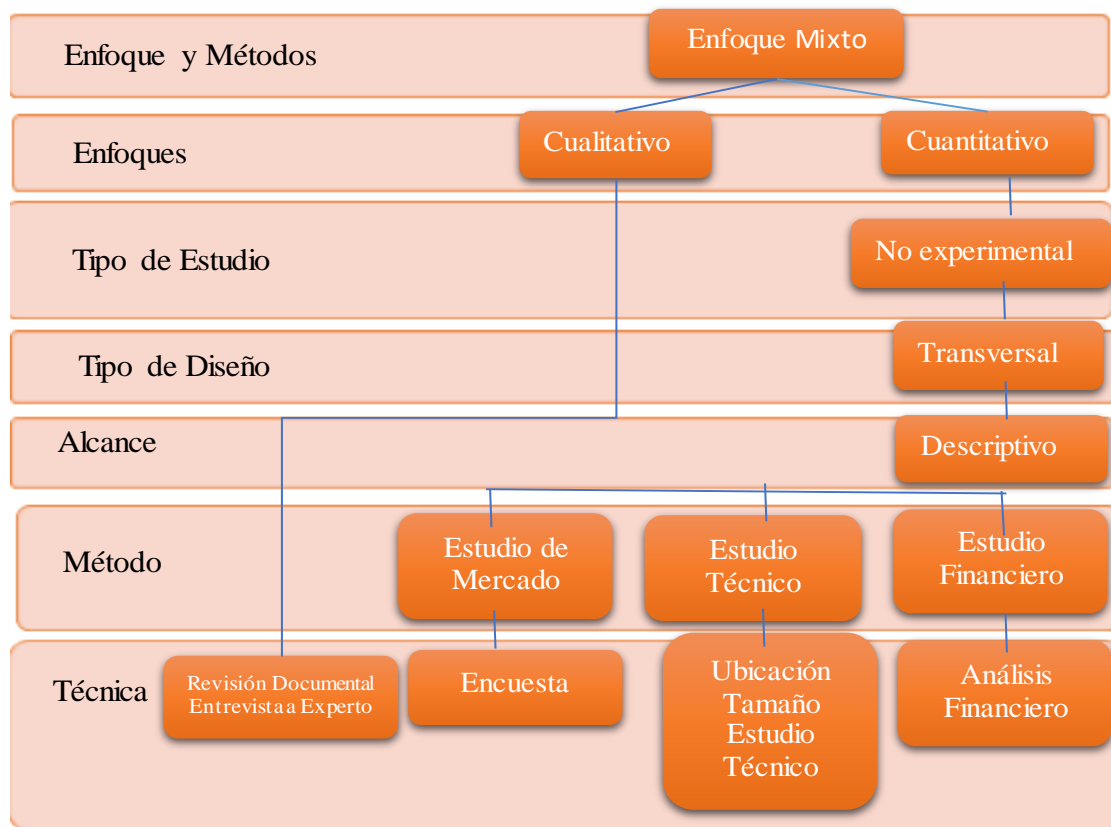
Enfoque y Métodos

Enfoque Mixto

Enfoques

Cualitativo

Cuantitativo

Tipo de Estudio

No experimental

Tipo de Diseño

Transversal

Alcance

Descriptivo

Método

Estudio de Mercado

Estudio Técnico

Estudio Financiero

Técnica

Revisión Documental Entrevista a Experto

Encuesta

Ubicación Tamaño Estudio Técnico

Análisis Financiero